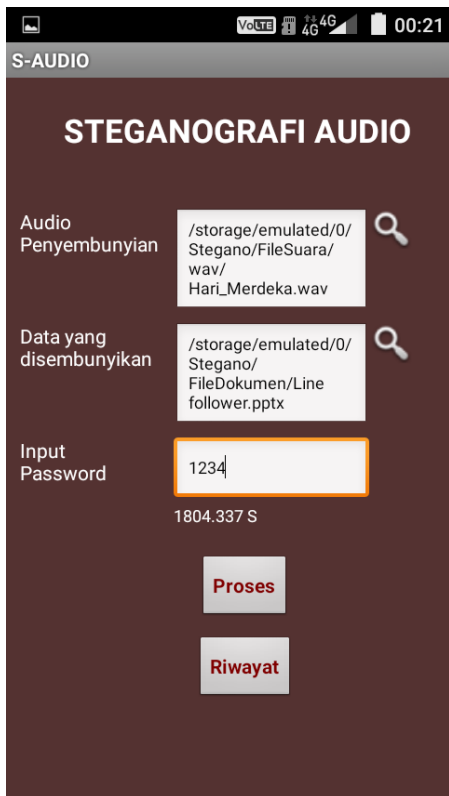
VoLTE 4G 4G 00:21

S-AUDIO

STEGANOGRAFI AUDIO

Audio Penyembunyian

/storage/emulated/0/Stegano/FileSuara/wav/Hari_Merdeka.wav

Data yang disembunyikan

/storage/emulated/0/Stegano/FileDokumen/Line follower.pptx

Input Password

1234

1804.337 S

Proses

Riwayat